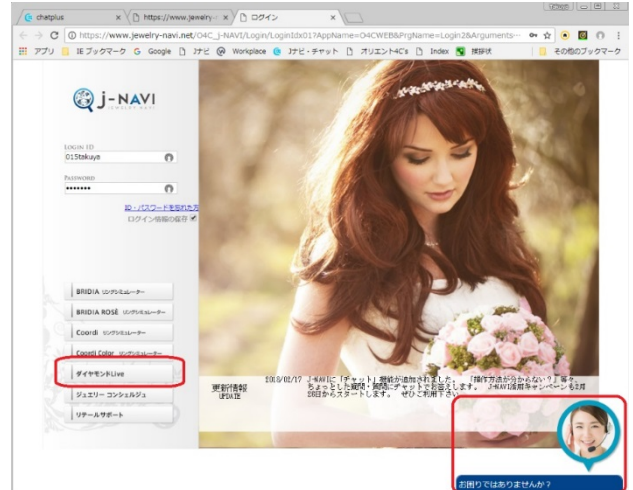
chatplus
https://www.jewelry-
ログイン
https://www.jewelry-navi.net/O4C_J-NAVI/Login/LoginIdx01?AppName=O4CWEB&PrgName=Login2&Arguments=
アプリ IE ブックマーク Google ナビ Workplace Jナビ・チャット オリエント4C's Index 採択 その他のブックマーク

J-NAVI
JEWELRY NAVI

LOGIN ID
01Stakuya
PASSWORD
•••••••
ID・パスワードを忘れた方
ログイン情報の保存

BRIDIA リングシミュレーター
BRIDIA ROSÉ リングシミュレーター
Coordi リングシミュレーター
Coordi Color リングシミュレーター
ダイヤモンドLive
ジュエリー コンシェルジュ
リテールサポート

更新情報
UPDATE
2018/02/17 J-NAVIに「チャット」機能が追加されました。「操作方法が分からない？」等々、ちょっとした疑問・質問をチャットでお答えします。J-NAVI活用キャンペーンも3月1日からスタートします。ぜひご利用下さい。

お困りではありませんか？